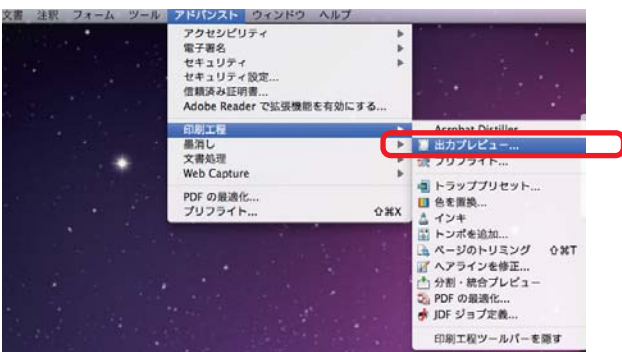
文書 注釈 フォーム ツール アドバンスト ウィンドウ ヘルプ

アクセシビリティ
電子署名
セキュリティ
セキュリティ設定...
信頼済み証明書...
Adobe Reader で拡張機能を有効にする...

印刷工程
墨消し
文書処理
Web Capture

PDF の最適化...
プリフライト... ⇧⌘X

Acrobat Distiller
出力プレビュー...
プリフライト...

トラッププリセット...
色を置換...
インキ
トンボを追加...
ページのトリミング ⇧⌘T
ヘアラインを修正...
分割・統合プレビュー...
PDF の最適化...
JDF ジョブ定義...

印刷工程ツールバーを隠す